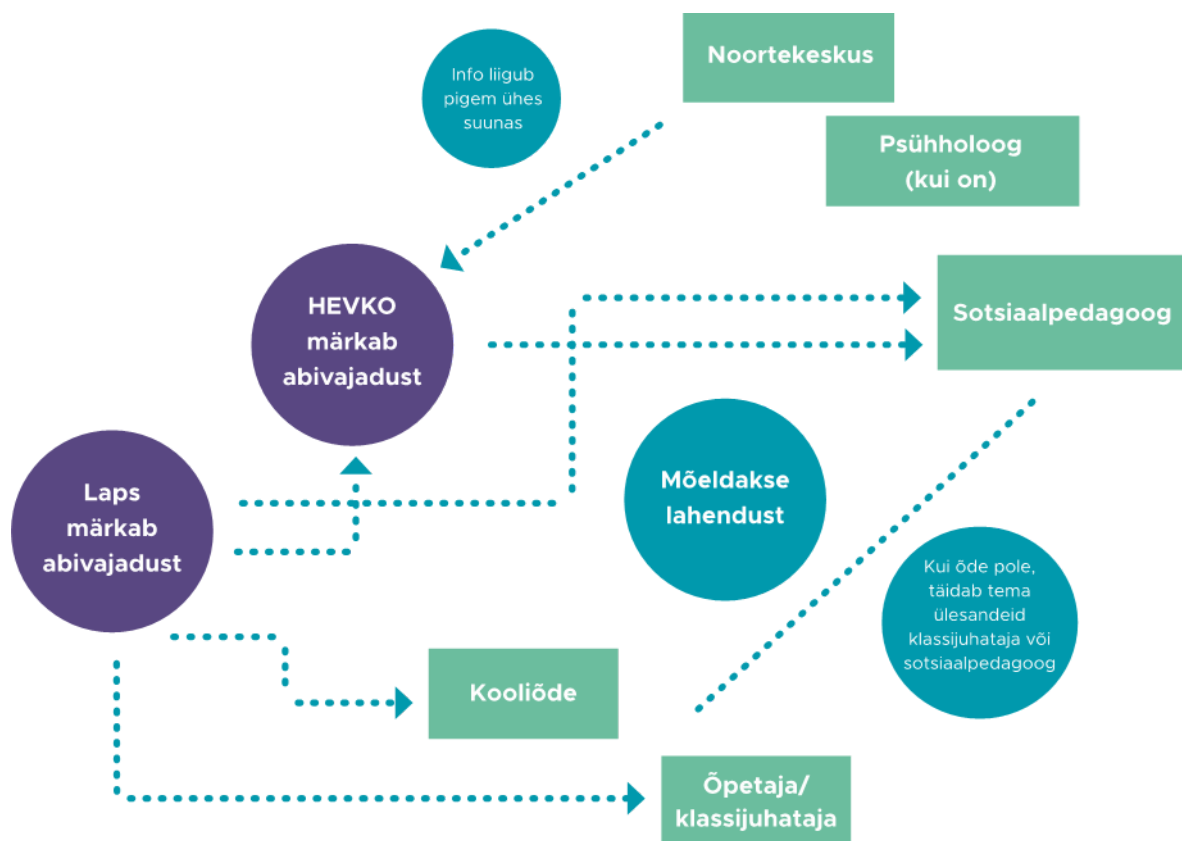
Info liigub pigem ühes suunas

Noortekeskus

Psühholoog (kui on)

HEVKO märkab abivajadust

Sotsiaalpedagoog

Laps märkab abivajadust

Mõeldakse lahendust

Kui õde pole, täidab tema ülesandeid klassijuhataja või sotsiaalpedagoog

Kooliõde

Õpetaja/ klassijuhataja